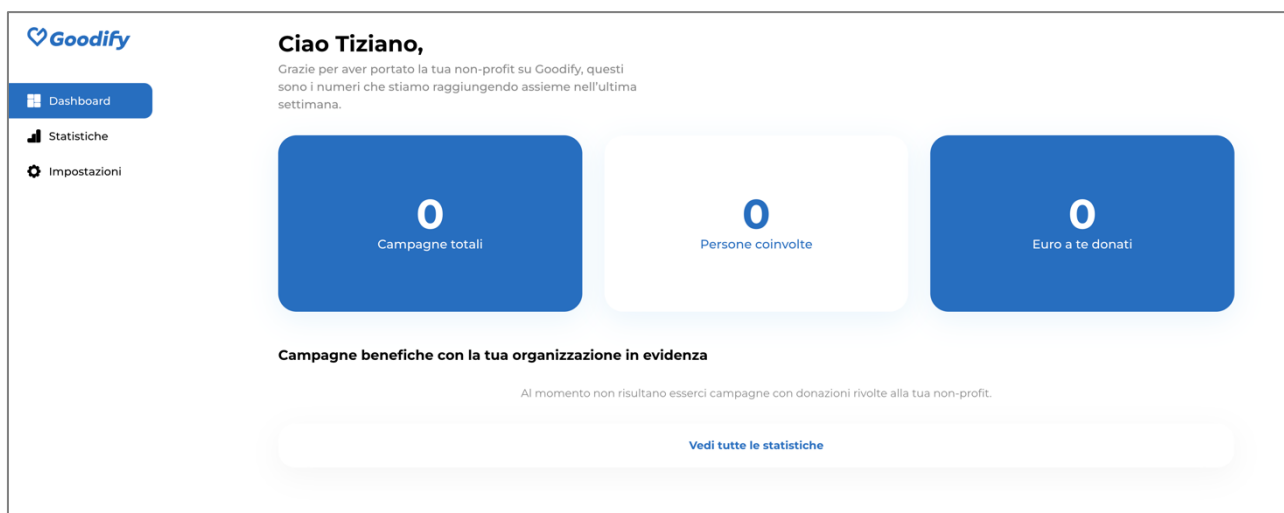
Goodify

Dashboard
Statistiche
Impostazioni

Ciao Tiziano,

Grazie per aver portato la tua non-profit su Goodify, questi sono i numeri che stiamo raggiungendo assieme nell'ultima settimana.

0
Campagne totali

0
Persone coinvolte

0
Euro a te donati

Campagne benefiche con la tua organizzazione in evidenza

Al momento non risultano esserci campagne con donazioni rivolte alla tua non-profit.

Vedi tutte le statistiche